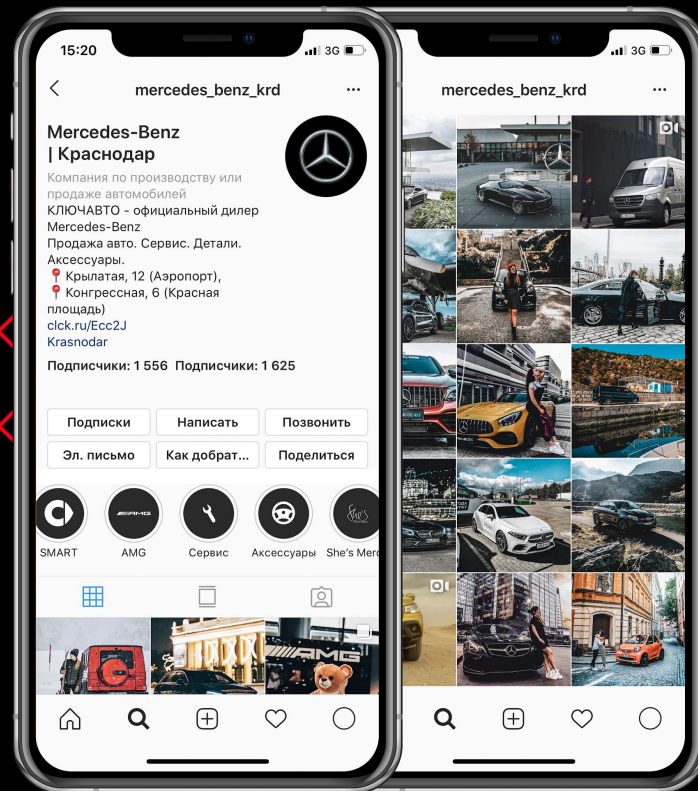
15:20

3G

mercedes_benz_krd

Mercedes-Benz | Краснодар

Компания по производству или продаже автомобилей

КЛЮЧАВТО - официальный дилер Mercedes-Benz
Продажа авто. Сервис. Детали. Аксессуары.
📍Крылатая, 12 (Аэропорт),
📍Конгрессная, 6 (Красная площадь)
clck.ru/Ecc2J
Krasnodar

Подписчики: 1 556 Подписчики: 1 625

Подписки
Написать
Позвонить
Эл. письмо
Как добрат...
Поделиться

SMART
AMG
Сервис
Аксессуары
She's Merc

AMG

3G

mercedes_benz_krd